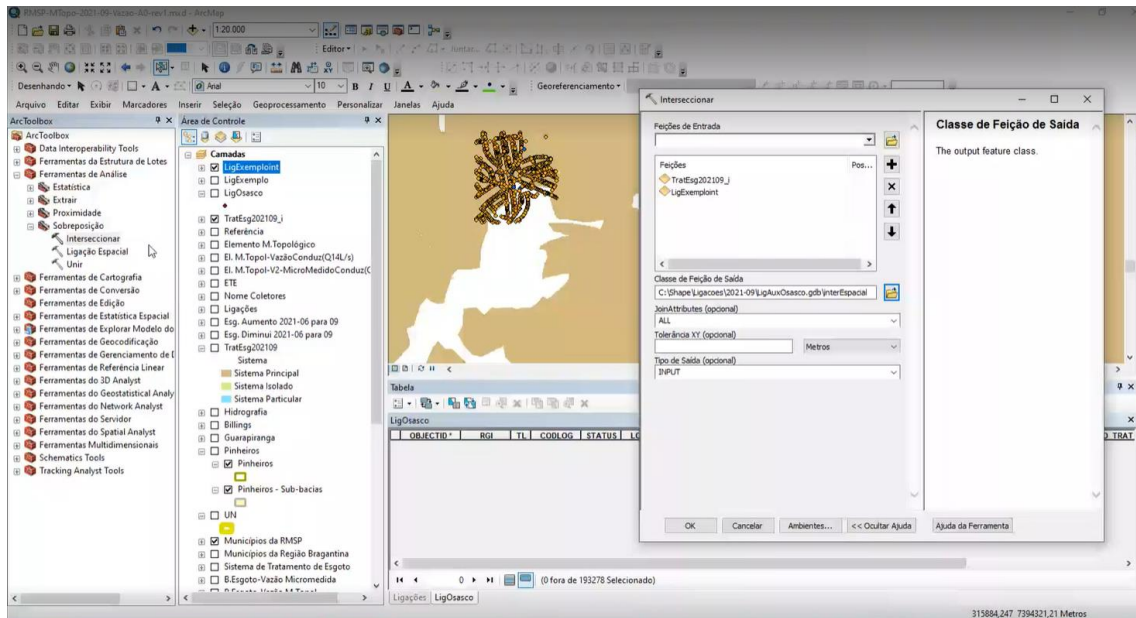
RMSP-MTopo-2021-09-Vazao-A0-rev1.mxd - ArcMap

1:20.000

Editor▾

Desenhando▾

Arial

10

Georeferenciamento▾

Arquivo Editar Exibir Marcadores Inserir Seleção Geoprocessamento Personalizar Janelas Ajuda

ArcToolbox

ArcToolbox
Data Interoperability Tools
Ferramentas da Estrutura de Lotes
Ferramentas de Análise
Estatística
Extrair
Proximidade
Sobreposição
Interseccionar
Ligação Espacial
Unir
Ferramentas de Cartografia
Ferramentas de Conversão
Ferramentas de Edição
Ferramentas de Estatística Espacial
Ferramentas de Explorar Modelo do
Ferramentas de Geocodificação
Ferramentas de Gerenciamento de [
Ferramentas de Referência Linear
Ferramentas do 3D Analyst
Ferramentas do Geostatistical Analy
Ferramentas do Network Analyst
Ferramentas do Servidor
Ferramentas do Spatial Analyst
Ferramentas Multidimensionais
Schematics Tools
Tracking Analyst Tools

Área de Controle

Camadas
LigExemploint
LigExemplo
LigOsasco
TratEsg202109_i
Referência
Elemento M.Topológico
El. M.Topol-VazãoConduz(Q14L/s)
El. M.Topol-V2-MicroMedidoConduz(C
ETE
Nome Coletores
Ligações
Esg. Aumento 2021-06 para 09
Esg. Diminui 2021-06 para 09
TratEsg202109
Sistema
Sistema Principal
Sistema Isolado
Sistema Particular
Hidrografia
Billings
Guarapiranga
Pinheiros
Pinheiros
Pinheiros - Sub-bacias
UN
Municipios da RMSP
Municipios da Região Bragantina
Sistema de Tratamento de Esgoto
B.Esgoto-Vazão Micromedida

Tabela

LigOsasco

| OBJECTID * | RGI | TL | CODLOG | STATUS | LC |

0 (0 fora de 193278 Selecionado)

Ligações LigOsasco

Interseccionar

Feições de Entrada

Feições
Pos...
TratEsg202109_i
LigExemploint

Classe de Feição de Saída
C:\Shape\Ligacoes\2021-09\LigAuxOsasco.gdb\interEspacial

JoinAttributes (opcional)
ALL

Tolerância XY (opcional)
Metros

Tipo de Saída (opcional)
INPUT

OK Cancelar Ambientes... << Ocultar Ajuda Ajuda da Ferramenta

Classe de Feição de Saída

The output feature class.

D TRAT

315884,247 7394321,21 Metros